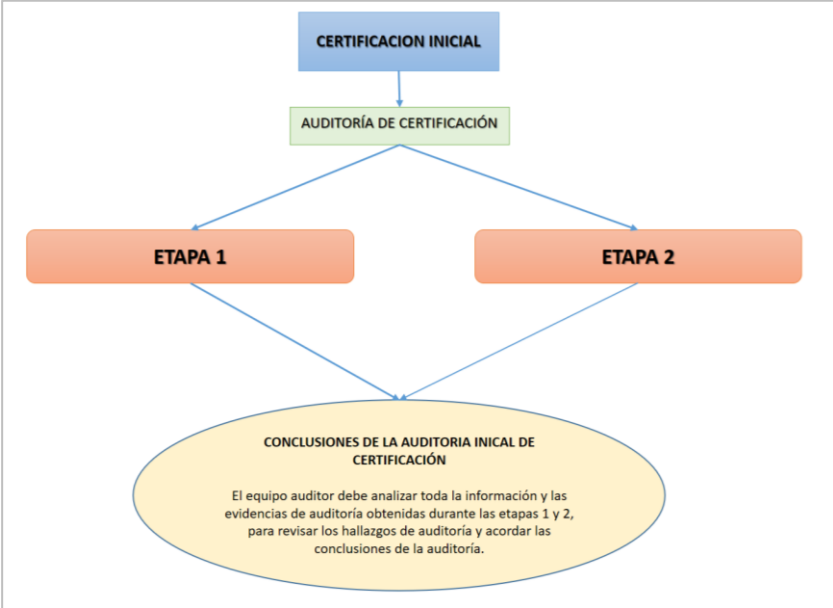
CERTIFICACION INICIAL

AUDITORÍA DE CERTIFICACIÓN

ETAPA 1

ETAPA 2

CONCLUSIONES DE LA AUDITORIA INICAL DE CERTIFICACIÓN

El equipo auditor debe analizar toda la información y las evidencias de auditoría obtenidas durante las etapas 1 y 2, para revisar los hallazgos de auditoría y acordar las conclusiones de la auditoría.